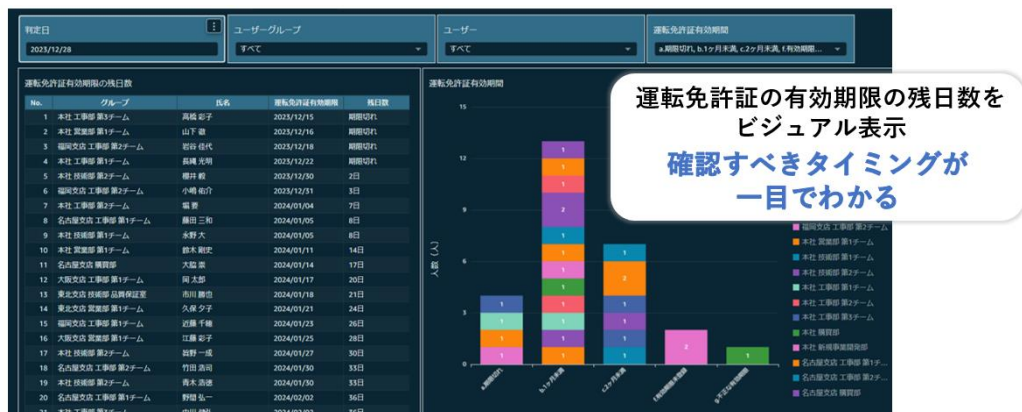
判定日
2023/12/28

ユーザーグループ
すべて

ユーザー
すべて

運転免許証有効期間
a.期限切れ, b.1ヶ月未満, c.2ヶ月未満, f.有効期限...

運転免許証有効期限の残日数

| No. | グループ | 氏名 | 運転免許証有効期限 | 残日数 |
|---|---|---|---|---|
| 1 | 本社 工事部 第3チーム | 高橋 彩子 | 2023/12/15 | 期限切れ |
| 2 | 本社 営業部 第1チーム | 山下 蓮 | 2023/12/16 | 期限切れ |
| 3 | 福岡支店 工事部 第2チーム | 岩谷 佳代 | 2023/12/25 | 期限切れ |
| 4 | 本社 工事部 第1チーム | 長縄 光明 | 2023/12/22 | 期限切れ |
| 5 | 本社 技術部 第1チーム | 柳井 毅 | 2023/12/30 | 2日 |
| 6 | 福岡支店 工事部 第2チーム | 小嶋 佑介 | 2023/12/31 | 3日 |
| 7 | 本社 工事部 第2チーム | 堀 要 | 2024/01/04 | 7日 |
| 8 | 名古屋支店 工事部 第1チーム | 藤田 三和 | 2024/01/05 | 8日 |
| 9 | 本社 技術部 第2チーム | 永野 大 | 2024/01/05 | 8日 |
| 10 | 本社 営業部 第1チーム | 鈴木 剛史 | 2024/01/11 | 14日 |
| 11 | 名古屋支店 購買部 | 大脇 崇 | 2024/01/14 | 17日 |
| 12 | 大阪支店 工事部 第1チーム | 岡 太郎 | 2024/01/17 | 20日 |
| 13 | 東北支店 技術部 品質保証室 | 市川 勝也 | 2024/01/18 | 21日 |
| 14 | 東北支店 営業部 第1チーム | 久保 夕子 | 2024/01/21 | 24日 |
| 15 | 福岡支店 工事部 第1チーム | 近藤 千穂 | 2024/01/23 | 26日 |
| 16 | 大阪支店 工事部 第2チーム | 江藤 彩子 | 2024/01/25 | 28日 |
| 17 | 本社 技術部 第2チーム | 翁野 一成 | 2024/01/27 | 30日 |
| 18 | 名古屋支店 工事部 第2チーム | 竹田 浩司 | 2024/01/30 | 33日 |
| 19 | 本社 技術部 第2チーム | 青木 浩徳 | 2024/01/30 | 33日 |
| 20 | 名古屋支店 営業部 第1チーム | 野間 弘一 | 2024/02/02 | 36日 |

運転免許証有効期間

15
12
9
6
3
0
人数（人）

a.期限切れ
b.1ヶ月未満
c.2ヶ月未満
f.有効期限未満
g.不正な有効期限

1 1 2 1 1 1 1 1 1 1 1 1
1 2 1 1 1 1 1 1 1 1 1 1 1 2 1

福岡支店 工事部 第2チーム
本社 営業部 第1チーム
本社 技術部 第1チーム
本社 技術部 第2チーム
本社 工事部 第1チーム
本社 工事部 第2チーム
本社 工事部 第3チーム
本社 購買部
本社 新規事業開発部
名古屋支店 工事部 第1チ...
名古屋支店 工事部 第2チ...
名古屋支店 購買部

運転免許証の有効期限の残日数を
ビジュアル表示
確認すべきタイミングが
一目でわかる